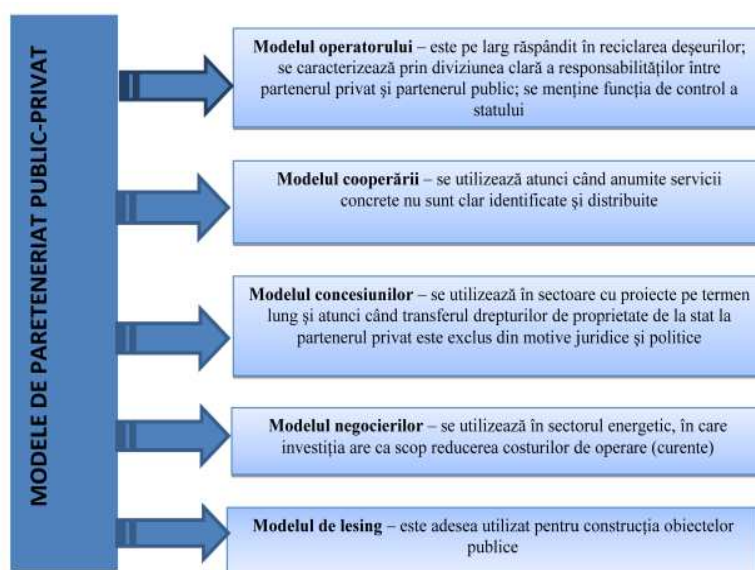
MODELE DE PARETENERIAT PUBLIC-PRIVAT

**Modelul operatorului** – este pe larg răspândit în reciclarea deşeurilor; se caracterizează prin diviziunea clară a responsabilităţilor între partenerul privat şi partenerul public; se menţine funcţia de control a statului

**Modelul cooperării** – se utilizează atunci când anumite servicii concrete nu sunt clar identificate şi distribuite

**Modelul concesiunilor** – se utilizează în sectoare cu proiecte pe termen lung şi atunci când transferul drepturilor de proprietate de la stat la partenerul privat este exclus din motive juridice şi politice

**Modelul negocierilor** – se utilizează în sectorul energetic, în care investiţia are ca scop reducerea costurilor de operare (curente)

**Modelul de lesing** – este adesea utilizat pentru construcţia obiectelor publice